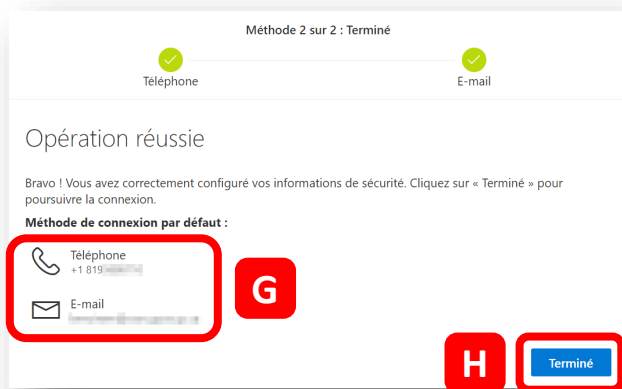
Méthode 2 sur 2 : Terminé

Téléphone

E-mail

Opération réussie

Bravo ! Vous avez correctement configuré vos informations de sécurité. Cliquez sur « Terminé » pour poursuivre la connexion.

Méthode de connexion par défaut :

Téléphone
+1 819 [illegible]

E-mail
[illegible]

G

H

Terminé